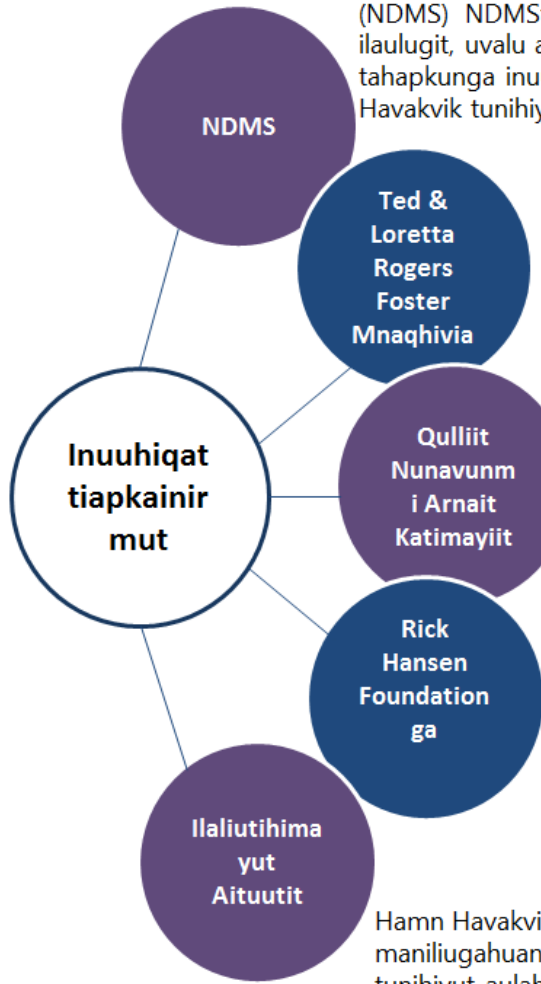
(NDMS) NDMS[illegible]
ilaulugit, uvalu a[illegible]
tahapkunga inu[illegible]
Havakvik tunihiy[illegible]

NDMS

Ted & Loretta Rogers Foster Mnaqhivia

Inuuhiqat tiapkainir mut

Qulliit Nunavunm i Arnait Katimayiit

Rick Hansen Foundation ga

Ilaliutihima yut Aituutit

Hamn Havakvi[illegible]
maniliugahuan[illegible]
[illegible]